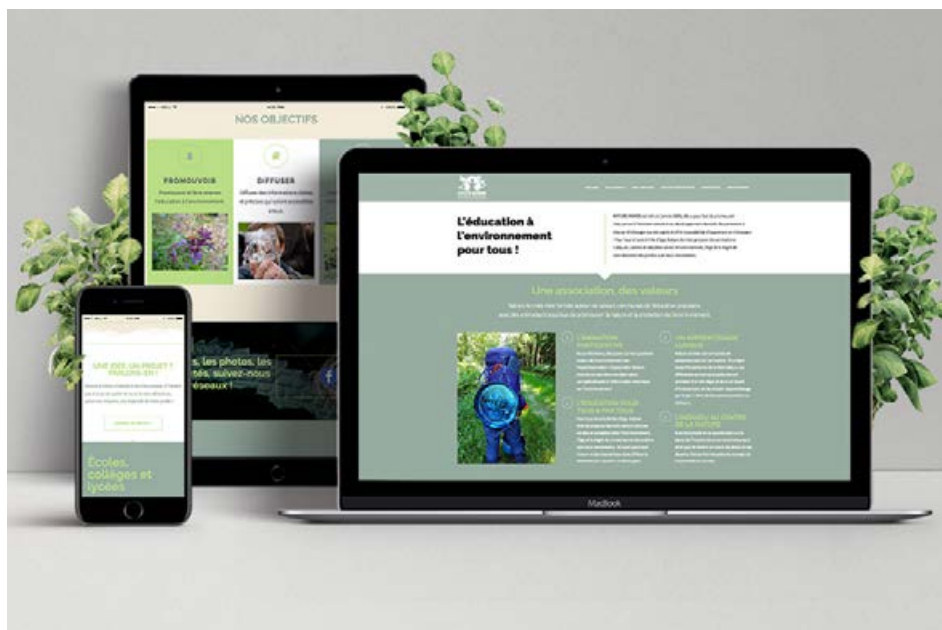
NOS OBJECTIFS

PROMOUVOIR

DIFFUSER

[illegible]s, les photos, les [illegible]tés, suivez-nous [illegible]éseaux !

UNE IDÉE, UN PROJET ? PARLONS-EN !

Écoles, collèges et lycées

L'éducation à l'environnement pour tous !

Une association, des valeurs

MacBook